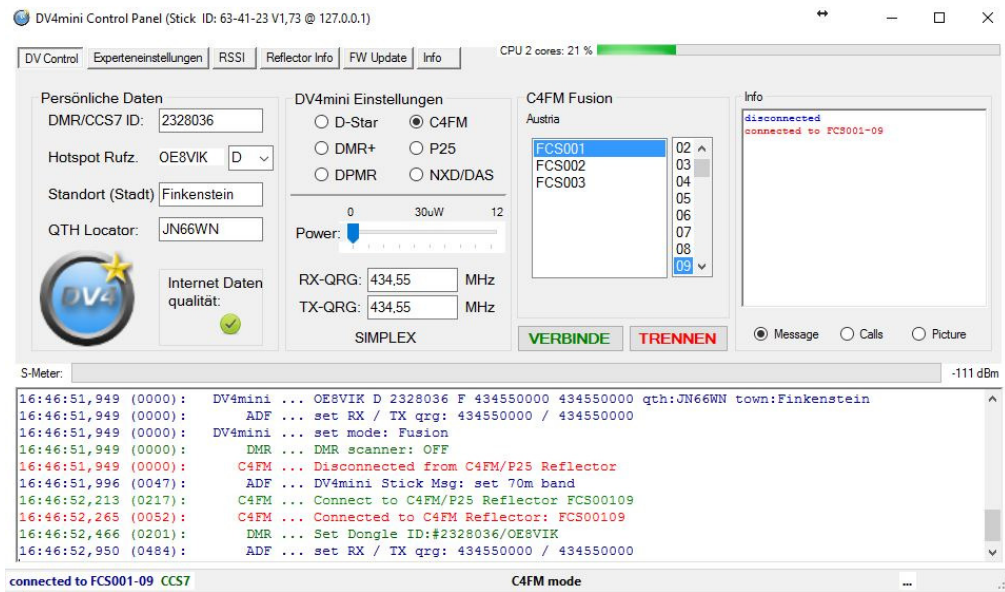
DV4mini Control Panel (Stick ID: 63-41-23 V1,73 @ 127.0.0.1)

DV Control | Experteneinstellungen | RSSI | Reflector Info | FW Update | Info

CPU 2 cores: 21 %

Persönliche Daten
DMR/CCS7 ID: 2328036
Hotspot Rufz. OE8VIK D
Standort (Stadt) Finkenstein
QTH Locator: JN66WN

DV4

Internet Daten qualität:

DV4mini Einstellungen
D-Star
C4FM
DMR+
P25
DPMR
NXD/DAS

0 30uW 12
Power:

RX-QRG: 434,55 MHz
TX-QRG: 434,55 MHz
SIMPLEX

C4FM Fusion
Austria
FCS001
FCS002
FCS003

02
03
04
05
06
07
08
09

VERBINDE
TRENNEN

Info
disconnected
connected to FCS001-09

Message
Calls
Picture

S-Meter:
-111 dBm

16:46:51,949 (0000): DV4mini ... OE8VIK D 2328036 F 434550000 434550000 qth:JN66WN town:Finkenstein
16:46:51,949 (0000): ADF ... set RX / TX qrg: 434550000 / 434550000
16:46:51,949 (0000): DV4mini ... set mode: Fusion
16:46:51,949 (0000): DMR ... DMR scanner: OFF
16:46:51,949 (0000): C4FM ... Disconnected from C4FM/P25 Reflector
16:46:51,996 (0047): ADF ... DV4mini Stick Msg: set 70m band
16:46:52,213 (0217): C4FM ... Connect to C4FM/P25 Reflector FCS00109
16:46:52,265 (0052): C4FM ... Connected to C4FM Reflector: FCS00109
16:46:52,466 (0201): DMR ... Set Dongle ID:#2328036/OE8VIK
16:46:52,950 (0484): ADF ... set RX / TX qrg: 434550000 / 434550000

connected to FCS001-09 CCS7
C4FM mode
...